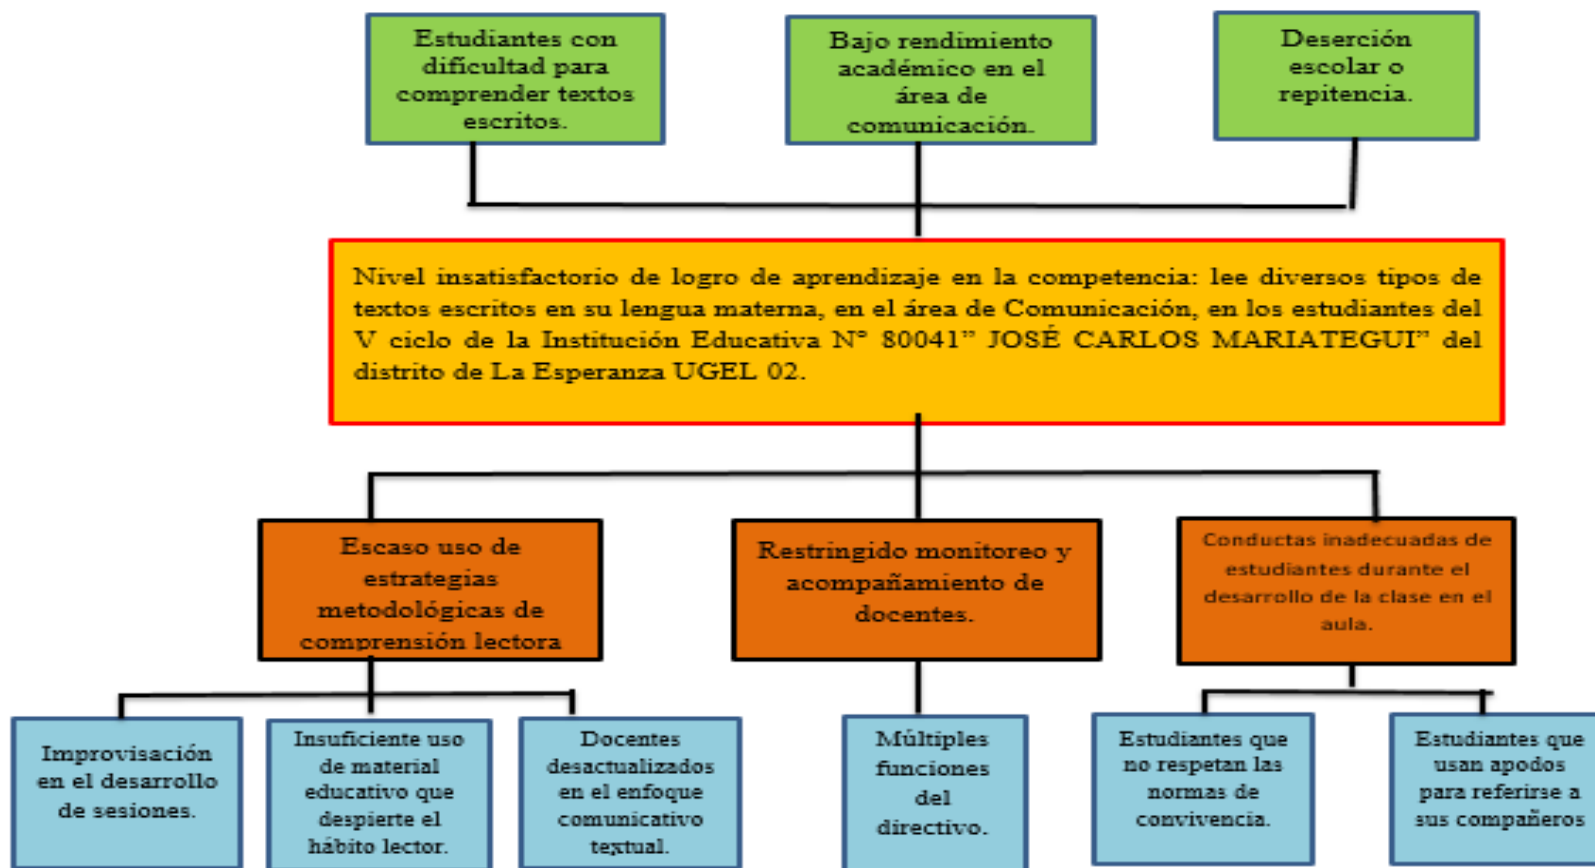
Estudiantes con dificultad para comprender textos escritos.

Bajo rendimiento académico en el área de comunicación.

Deserción escolar o repitencia.

Nivel insatisfactorio de logro de aprendizaje en la competencia: lee diversos tipos de textos escritos en su lengua materna, en el área de Comunicación, en los estudiantes del V ciclo de la Institución Educativa N° 80041" JOSÉ CARLOS MARIATEGUI" del distrito de La Esperanza UGEL 02.

Escaso uso de estrategias metodológicas de comprensión lectora

Restringido monitoreo y acompañamiento de docentes.

Conductas inadecuadas de estudiantes durante el desarrollo de la clase en el aula.

Improvisación en el desarrollo de sesiones.

Insuficiente uso de material educativo que despierte el hábito lector.

Docentes desactualizados en el enfoque comunicativo textual.

Múltiples funciones del directivo.

Estudiantes que no respetan las normas de convivencia.

Estudiantes que usan apodos para referirse a sus compañeros